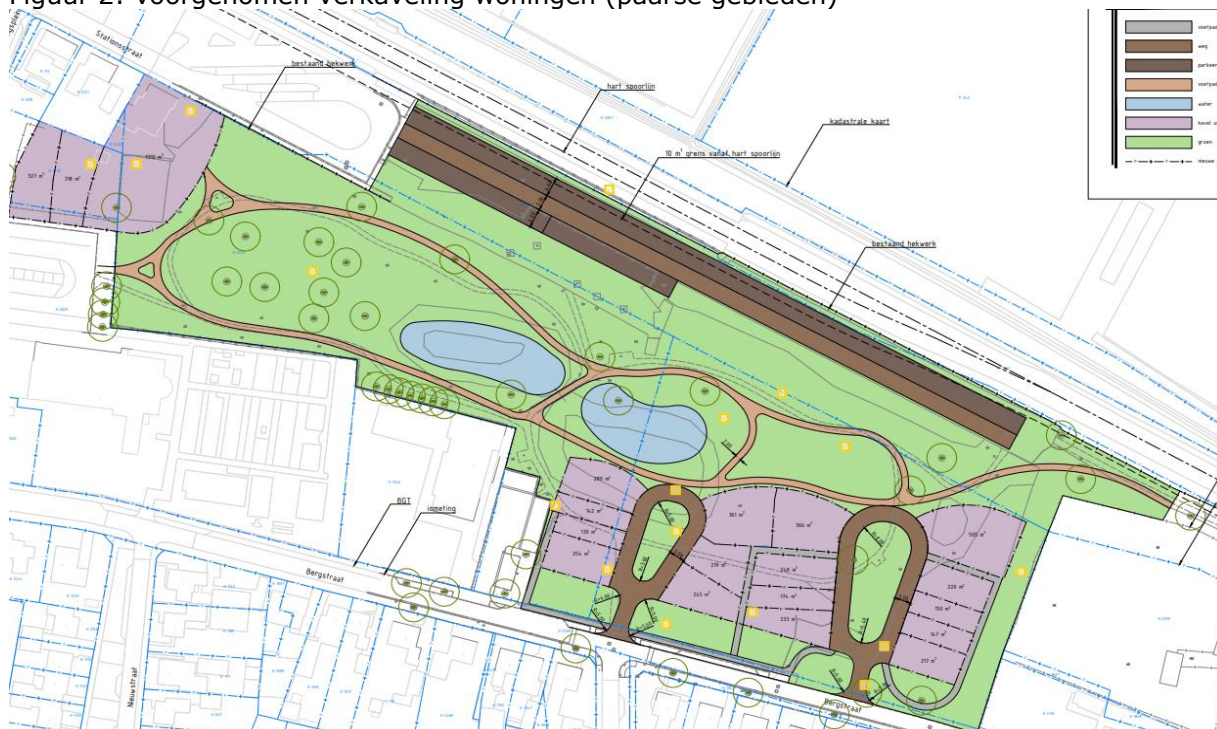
Figuur 2: Voorgenomen verkaveling woningen (paarse gebieden)

voetpad
weg
parkeer
voetpad
water
kavel
groen

Stationsstraat
bestaand hekwerk
hart spoorlijn
kadastrale kaart
10 m¹ grens vanaf hart spoorlijn
bestaand hekwerk
327 m²
318 m²
1312 m²
BGT
inmeting
Bergstraat
Nieuwstraat
Bergstraat
385 m²
162 m²
180 m²
256 m²
361 m²
366 m²
505 m²
278 m²
245 m²
248 m²
176 m²
233 m²
220 m²
158 m²
163 m²
217 m²